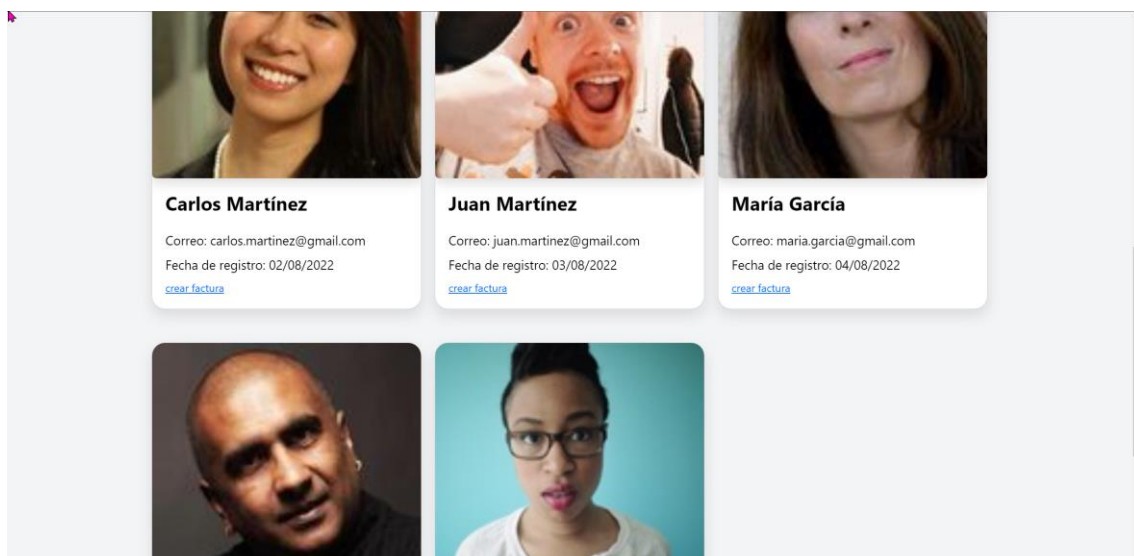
Carlos Martínez

Correo: carlos.martinez@gmail.com

Fecha de registro: 02/08/2022

crear factura

Juan Martínez

Correo: juan.martinez@gmail.com

Fecha de registro: 03/08/2022

crear factura

María García

Correo: maria.garcia@gmail.com

Fecha de registro: 04/08/2022

crear factura